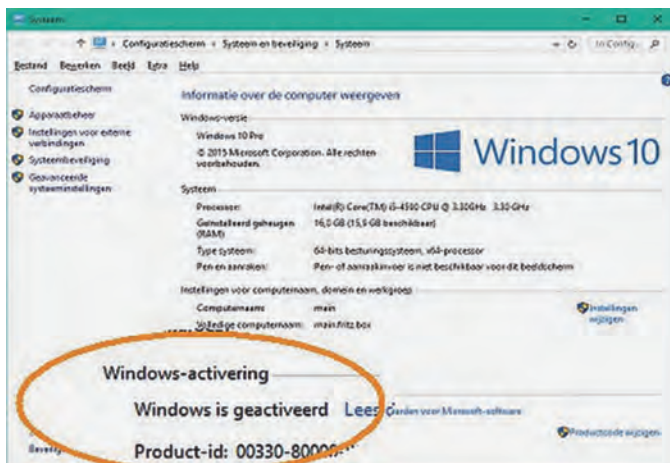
Systeem

Configuratiescherm › Systeem en beveiliging › Systeem

In Config...

Bestand Bewerken Beeld Extra Help

Configuratiescherm

Apparaatbeheer

Instellingen voor externe verbindingen

Systeembeveiliging

Geavanceerde systeeminstellingen

Informatie over de computer weergeven

Windows-versie

Windows 10 Pro

© 2015 Microsoft Corporation. Alle rechten voorbehouden.

Windows 10

Systeem

Processor: Intel(R) Core(TM) i5-4590 CPU @ 3.30GHz 3.30 GHz

Geïnstalleerd geheugen (RAM): 16,0 GB (15,9 GB beschikbaar)

Type systeem: 64-bits besturingssysteem, x64-processor

Pen en aanraken: Pen- of aanraakinvoer is niet beschikbaar voor dit beeldscherm

Instellingen voor computernaam, domein en werkgroep

Computernaam: main

Volledige computernaam: main.fritz.box

Instellingen wijzigen

Windows-activering

Windows is geactiveerd Lees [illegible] rden voor Microsoft-software

Product-id: 00330-8000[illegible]

Productcode wijzigen

Beveil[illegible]